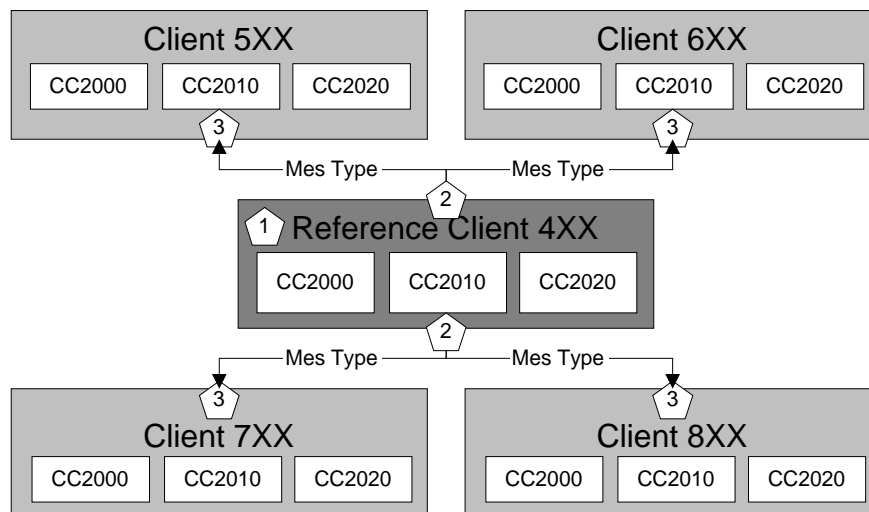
Client 5XX
CC2000
CC2010
CC2020

Client 6XX
CC2000
CC2010
CC2020

3
3

Mes Type
Mes Type

2

1 Reference Client 4XX
CC2000
CC2010
CC2020

2

Mes Type
Mes Type

3
3

Client 7XX
CC2000
CC2010
CC2020

Client 8XX
CC2000
CC2010
CC2020